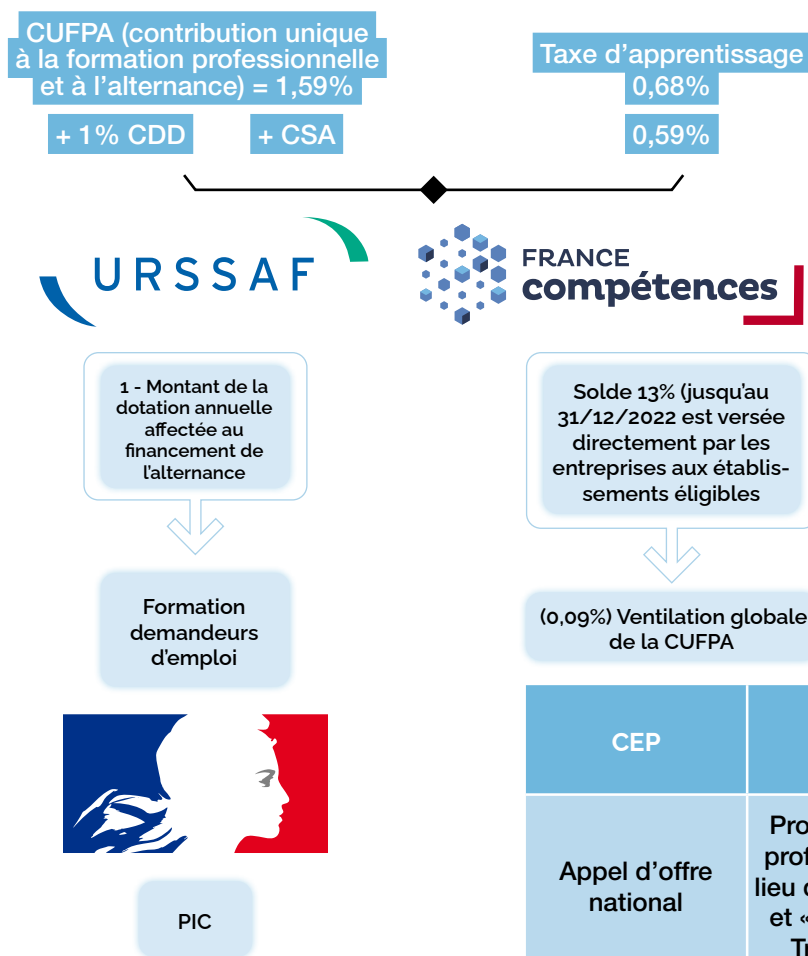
CUFPA (contribution unique à la formation professionnelle et à l'alternance) = 1,59%

+ 1% CDD

+ CSA

Taxe d'apprentissage 0,68%

0,59%

URSSAF

FRANCE compétences

1 - Montant de la dotation annuelle affectée au financement de l'alternance

Formation demandeurs d'emploi

PIC

Solde 13% (jusqu'au 31/12/2022 est versée directement par les entreprises aux établissements éligibles

(0,09%) Ventilation globale de la CUFPA

| CEP | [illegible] |
|---|---|
| Appel d'offre national | Pro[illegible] prof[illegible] lieu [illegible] et « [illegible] Tr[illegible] |